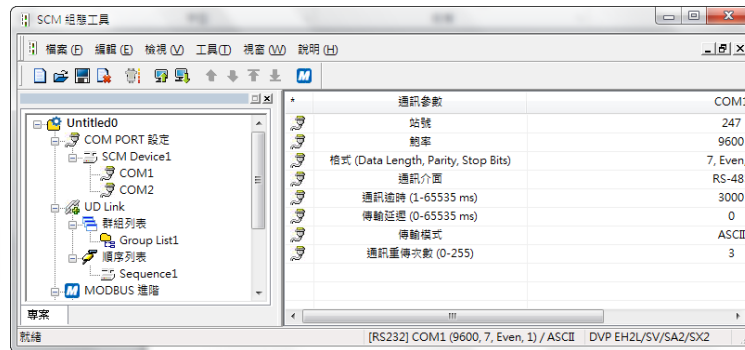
SCM 組態工具

檔案 (F) 編輯 (E) 檢視 (V) 工具(T) 視窗 (W) 說明 (H)

M

Untitled0
COM PORT 設定
SCM Device1
COM1
COM2
UD Link
群組列表
Group List1
順序列表
Sequence1
MODBUS 進階

專案

| * | 通訊參數 | COM1 |
|---|---|---|
| | 站號 | 247 |
| | 鮑率 | 9600 |
| | 格式 (Data Length, Parity, Stop Bits) | 7, Even, |
| | 通訊介面 | RS-48 |
| | 通訊逾時 (1-65535 ms) | 3000 |
| | 傳輸延遲 (0-65535 ms) | 0 |
| | 傳輸模式 | ASCII |
| | 通訊重傳次數 (0-255) | 3 |

III

就緒 [RS232] COM1 (9600, 7, Even, 1) / ASCII DVP EH2L/SV/SA2/SX2